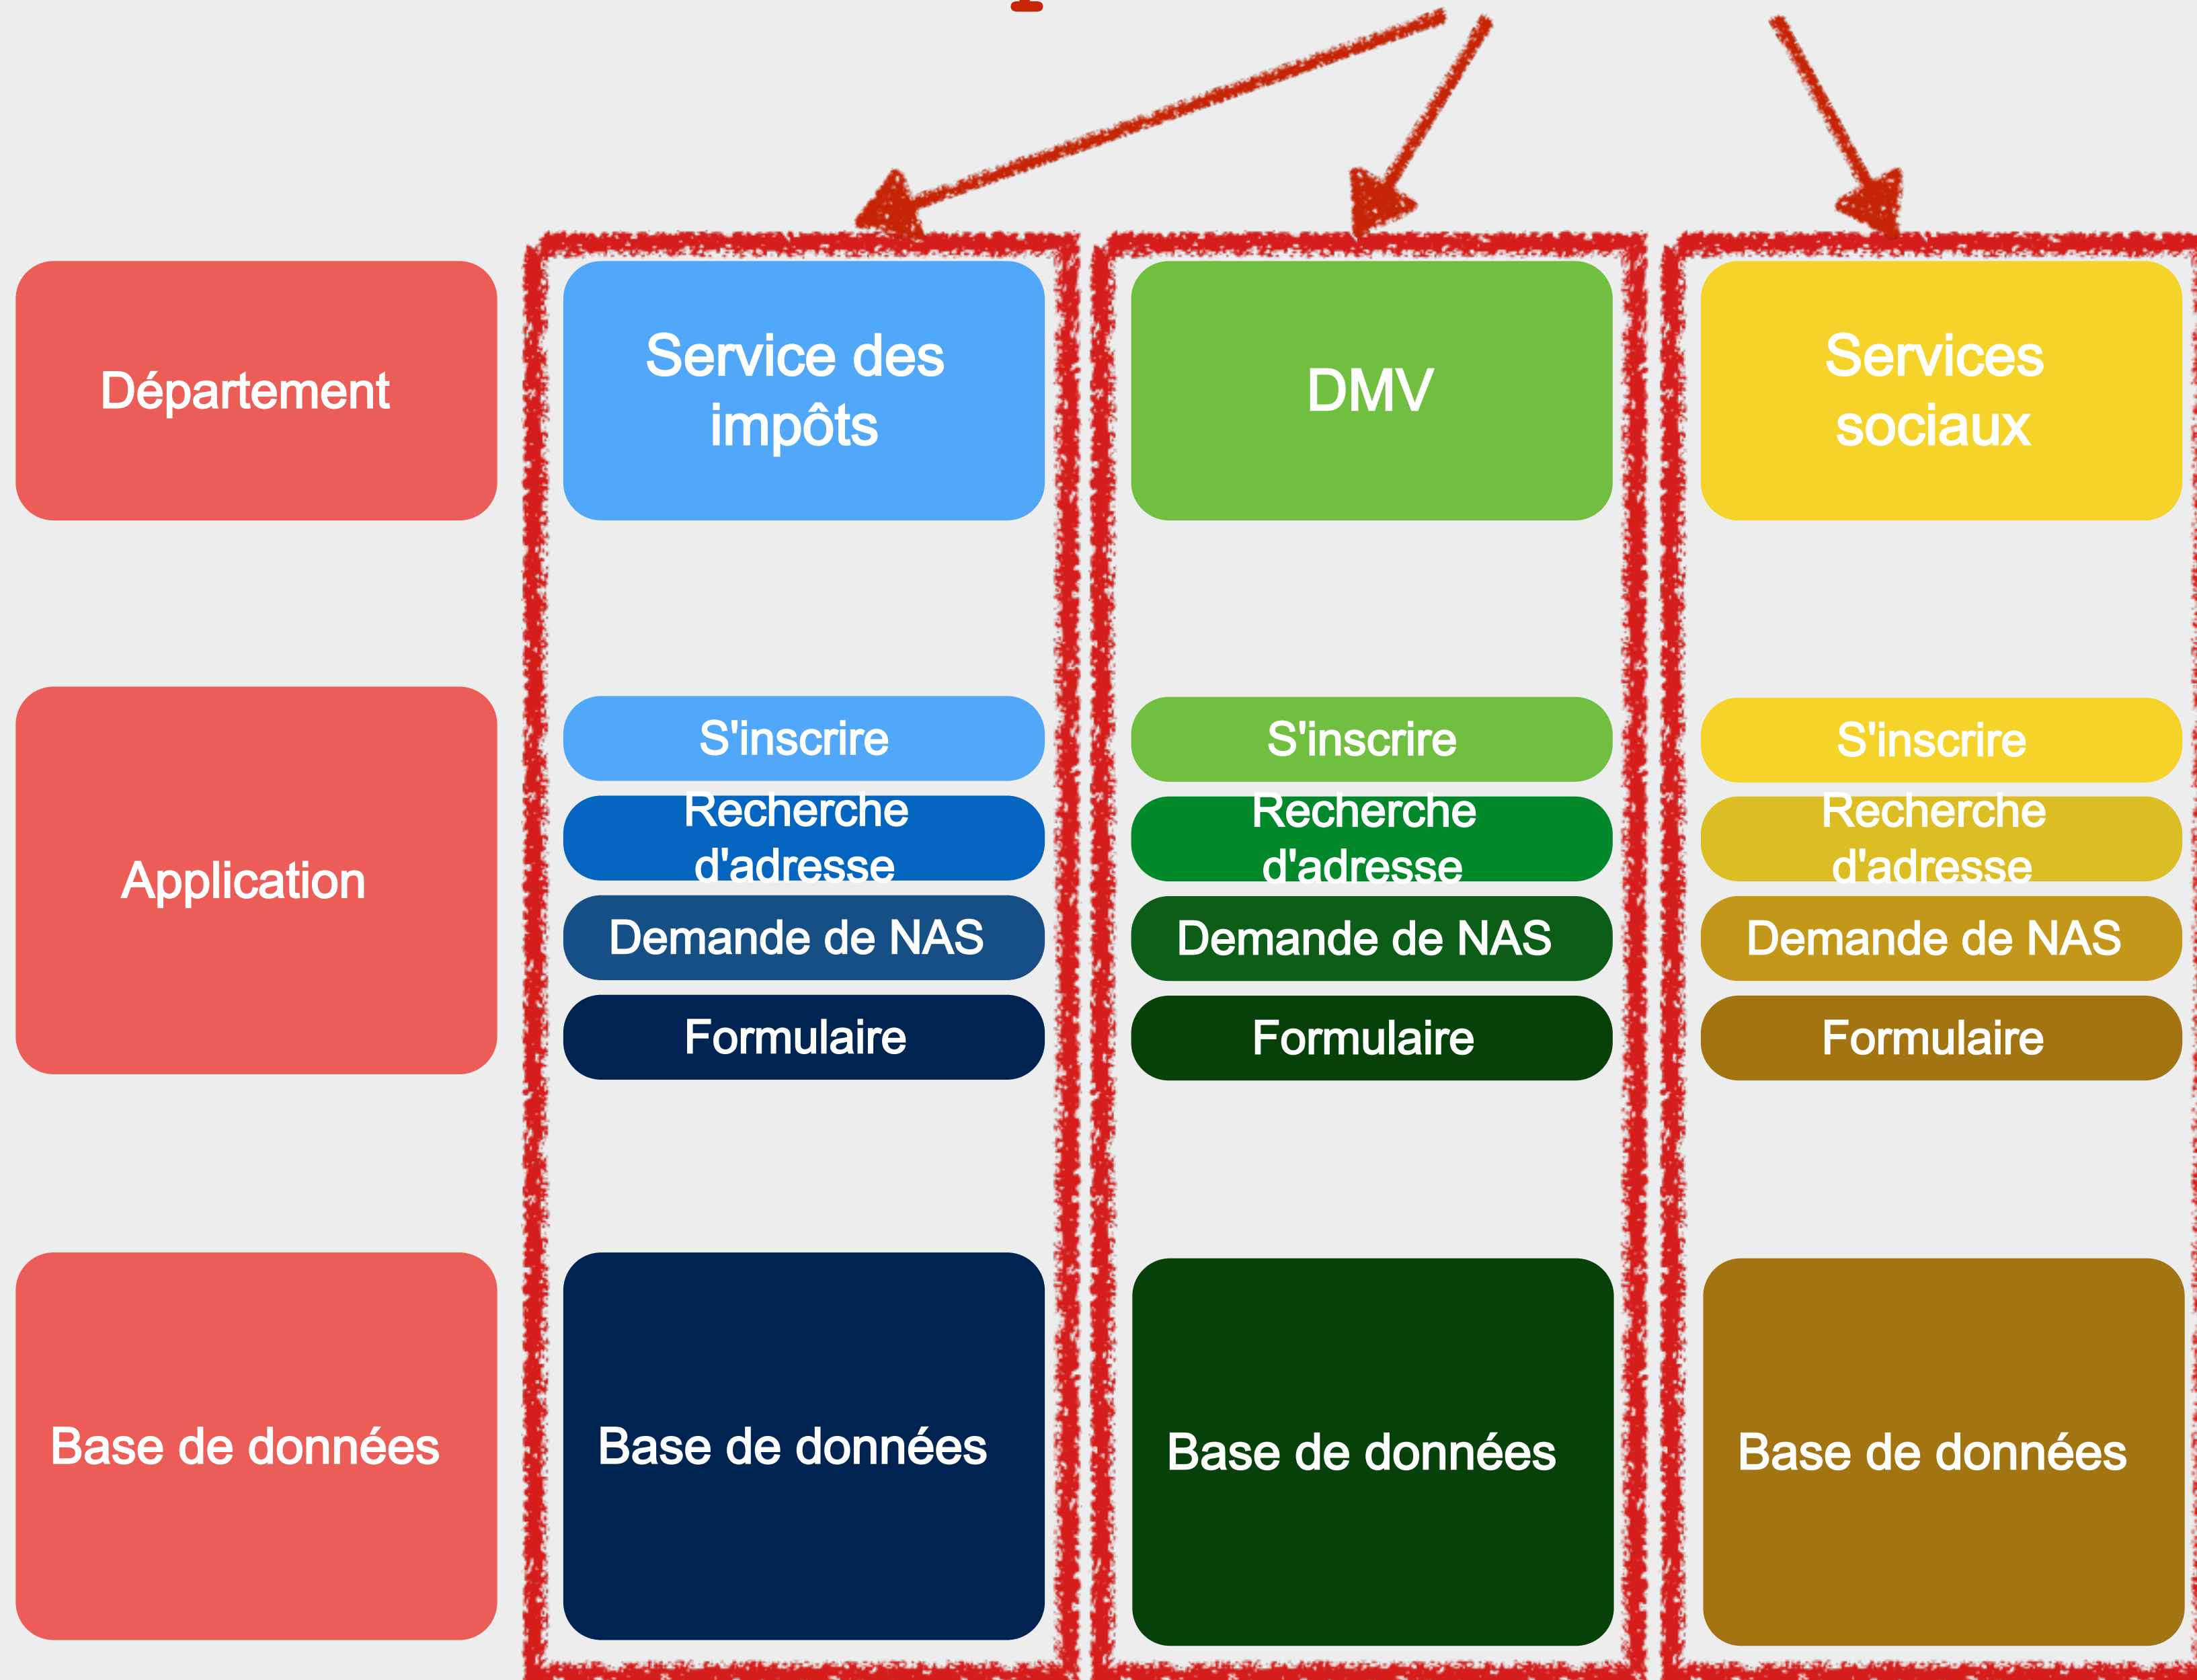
Département

Service des impôts

DMV

Services sociaux

Application

S'inscrire

Recherche d'adresse

Demande de NAS

Formulaire

S'inscrire

Recherche d'adresse

Demande de NAS

Formulaire

S'inscrire

Recherche d'adresse

Demande de NAS

Formulaire

Base de données

Base de données

Base de données

Base de données